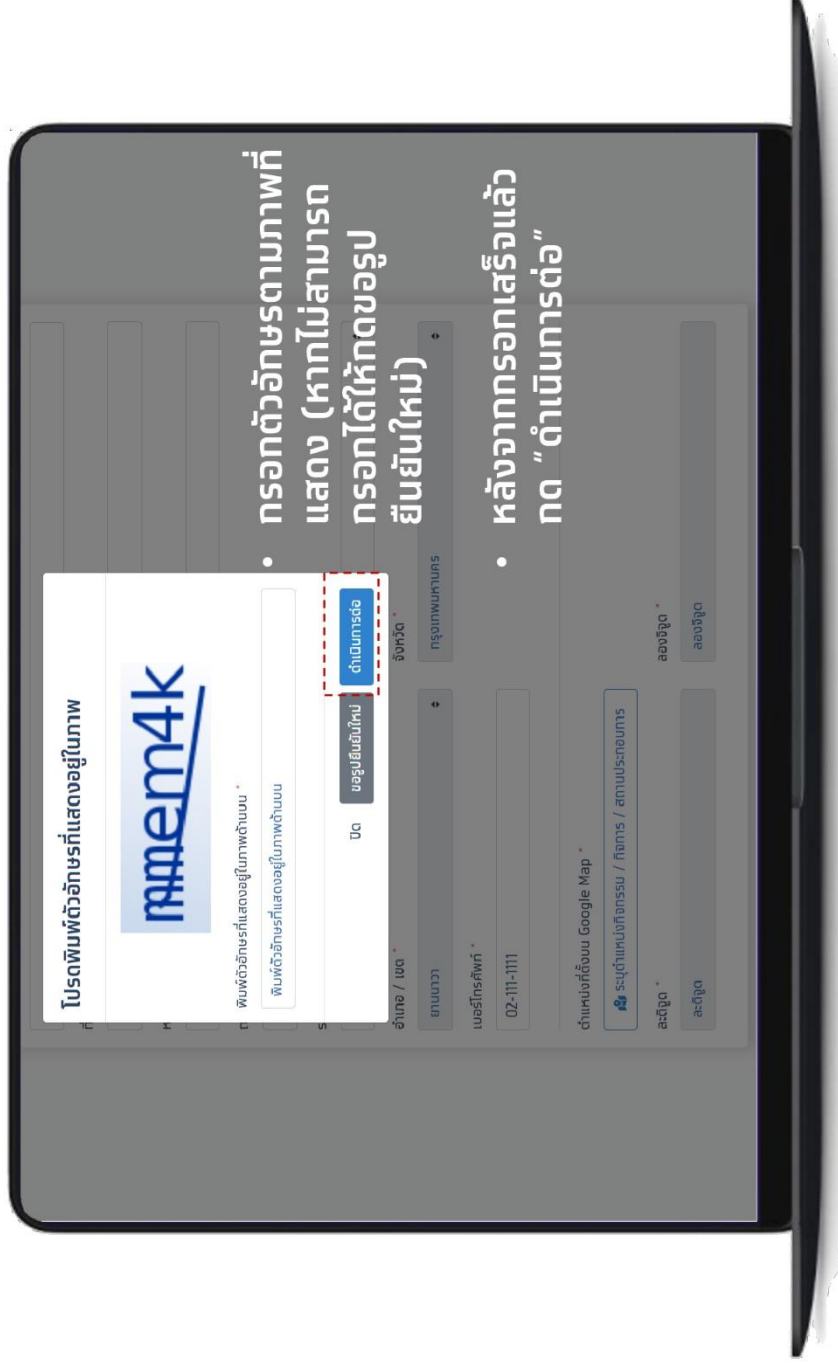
โปรดพิมพ์ตัวอักษรที่แสดงอยู่ในภาพ

mmem4k

พิมพ์ตัวอักษรที่แสดงอยู่ในภาพด้านบน *

พิมพ์ตัวอักษรที่แสดงอยู่ในภาพด้านบน

ปิด

ขอรูปยืนยันใหม่

ดำเนินการต่อ

อำเภอ / เขต *

ยานนาวา

จังหวัด *

กรุงเทพมหานคร

เบอร์โทรศัพท์ *

02-111-1111

ตำแหน่งที่ตั้งบน Google Map *

ระบุตำแหน่งกิจกรรม / กิจการ / สถานประกอบการ

ละติจูด *

ละติจูด

ลองจิจูด *

ลองจิจูด

• กรอกตัวอักษรตามภาพที่แสดง (หากไม่สามารถกรอกได้ให้กดขอรูปยืนยันใหม่)

• หลังจากกรอกเสร็จแล้ว กด "ดำเนินการต่อ"